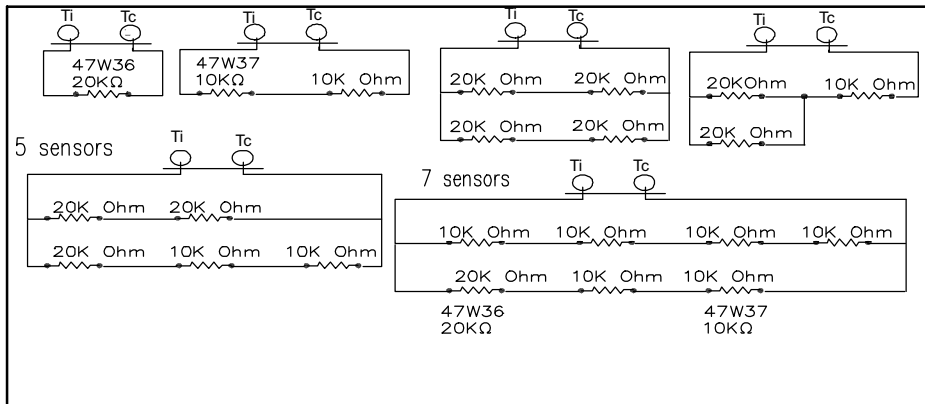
Ti Tc
47W36
20KΩ

Ti Tc
47W37
10KΩ
10K Ohm

Ti Tc
20K Ohm 20K Ohm
20K Ohm 20K Ohm

Ti Tc
20KOhm 10K Ohm
20K Ohm

5 sensors
Ti Tc
20K Ohm 20K Ohm
20K Ohm 10K Ohm 10K Ohm

7 sensors
Ti Tc
10K Ohm 10K Ohm 10K Ohm 10K Ohm
20K Ohm 10K Ohm 10K Ohm
47W36
20KΩ
47W37
10KΩ